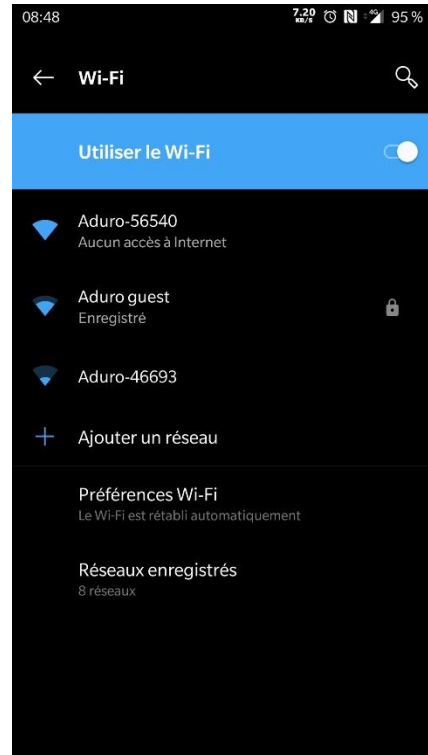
08:48

7.20 KB/S 4G 95 %

Wi-Fi

Utiliser le Wi-Fi

Aduro-56540
Aucun accès à Internet

Aduro guest
Enregistré

Aduro-46693

Ajouter un réseau

Préférences Wi-Fi
Le Wi-Fi est rétabli automatiquement

Réseaux enregistrés
8 réseaux